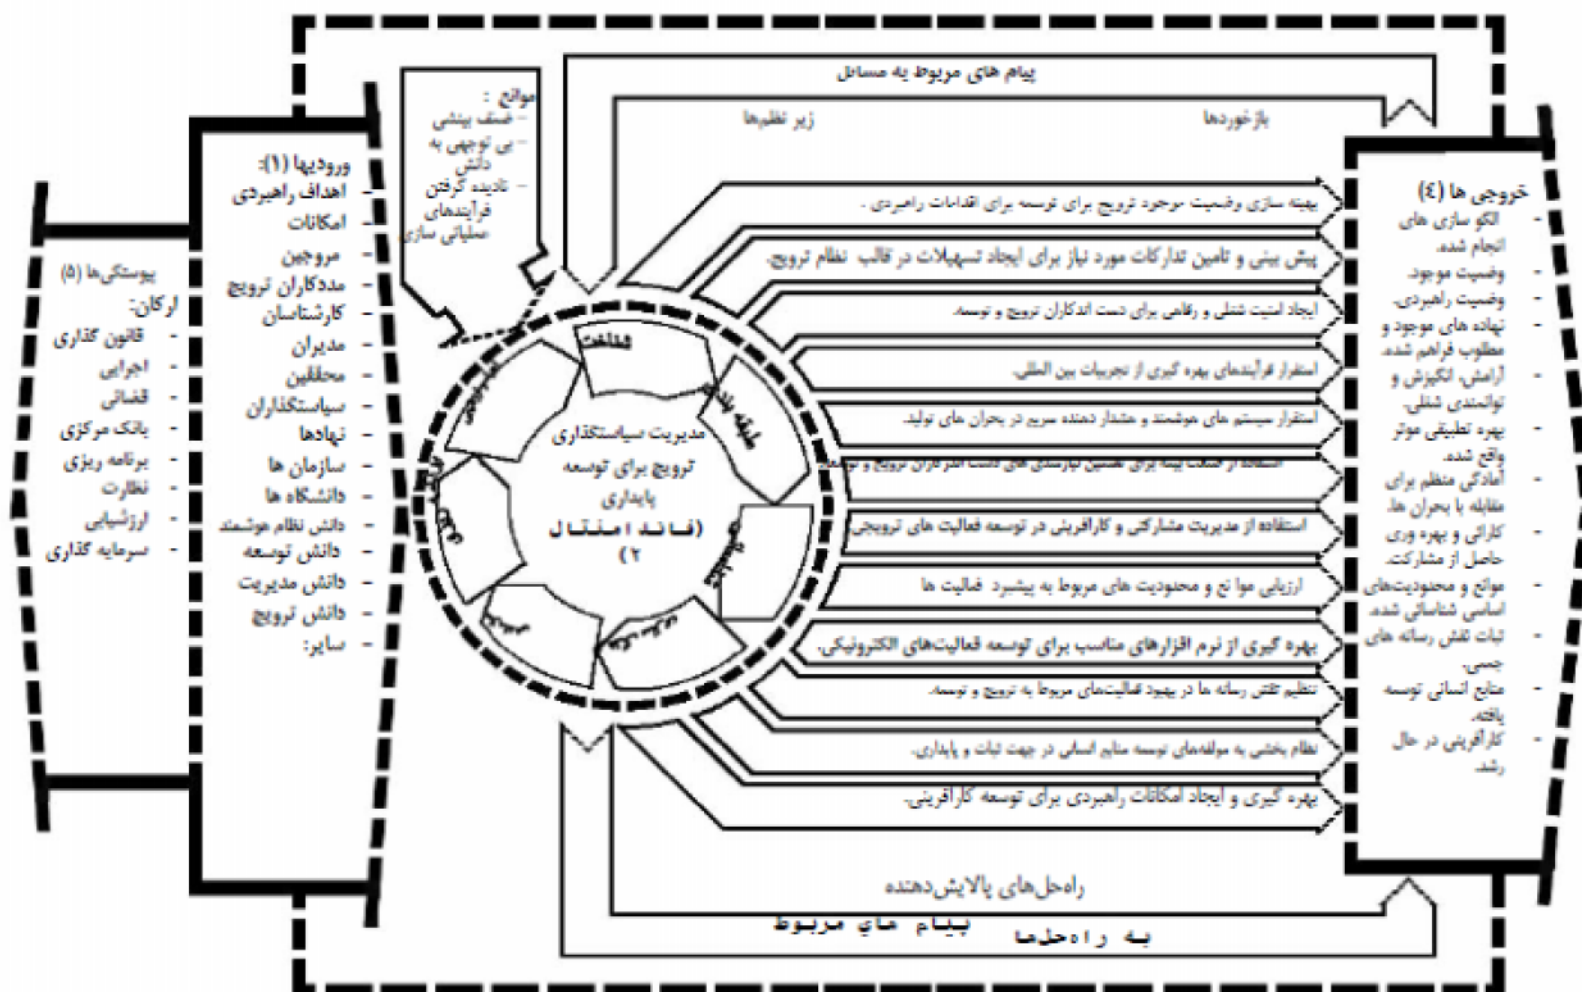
پیام های مربوط به مسائل

زیر نظم‌ها

بازخوردها

موانع :
- ضعف بینشی
- بی توجهی به دانش
- نادیده گرفتن فرآیندهای عملیاتی سازی

ورودیها (۱):
- اهداف راهبردی
- امکانات
- مروجین
- مددکاران ترویج
- کارشناسان
- مدیران
- محققین
- سیاستگذاران
- نهادها
- سازمان ها
- دانشگاه ها
- دانش نظام هوشمند
- دانش توسعه
- دانش مدیریت
- دانش ترویج
- سایر:

پیوستگی‌ها (۵)
ارکان:
- قانون گذاری
- اجرایی
- قضائی
- بانک مرکزی
- برنامه ریزی
- نظارت
- ارزشیابی
- سرمایه گذاری

مدیریت سیاستگذاری ترویج برای توسعه پایداری
(فانداستال ۲)

شناخت

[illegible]

بهینه سازی وضعیت موجود ترویج برای توسعه برای اقدامات راهبردی .

پیش بینی و تامین تدارکات مورد نیاز برای ایجاد تسهیلات در قالب نظام ترویج.

ایجاد امنیت شغلی و رفاهی برای دست اندکاران ترویج و توسعه.

استقرار فرآیندهای بهره گیری از تجربیات بین المللی.

استقرار سیستم های هوشمند و هشدار دهنده سریع در بحران های تولید.

استفاده از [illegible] دست اندرکاران ترویج و توسعه.

استفاده از مدیریت مشارکتی و کارآفرینی در توسعه فعالیت های ترویجی

ارزیابی موا نع و محدودیت های مربوط به پیشبرد فعالیت ها

بهره گیری از نرم افزارهای مناسب برای توسعه فعالیت‌های الکترونیکی.

تنظیم نقش رسانه ها در بهبود فعالیت‌های مربوط به ترویج و توسعه.

نظام بخشی به مولفه‌های توسعه منابع انسانی در جهت ثبات و پایداری.

بهره گیری و ایجاد امکانات راهبردی برای توسعه کارآفرینی.

خروجی ها (٤)
- الگو سازی های انجام شده.
- وضعیت موجود.
- وضعیت راهبردی.
- نهاده های موجود و مطلوب فراهم شده.
- آرامش، انگیزش و توانمندی شغلی.
- بهره تطبیقی موثر واقع شده.
- آمادگی منظم برای مقابله با بحران ها.
- کارائی و بهره وری حاصل از مشارکت.
- موانع و محدودیت‌های اساسی شناسائی شده.
- ثبات نقش رسانه های جمعی.
- منابع انسانی توسعه یافته.
- کارآفرینی در حال رشد.

راه‌حل‌های پالایش‌دهنده

پیام های مربوط به راه‌حل‌ها